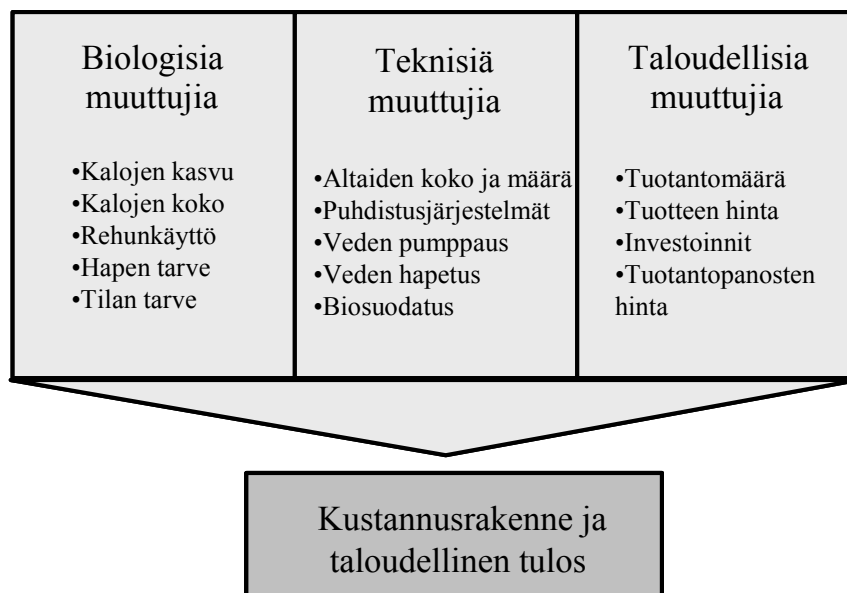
Biologisia muuttujia

•Kalojen kasvu
•Kalojen koko
•Rehunkäyttö
•Hapen tarve
•Tilan tarve

Teknisiä muuttujia

•Altaiden koko ja määrä
•Puhdistusjärjestelmät
•Veden pumppaus
•Veden hapetus
•Biosuodatus

Taloudellisia muuttujia

•Tuotantomäärä
•Tuotteen hinta
•Investoinnit
•Tuotantopanosten hinta

Kustannusrakenne ja taloudellinen tulos